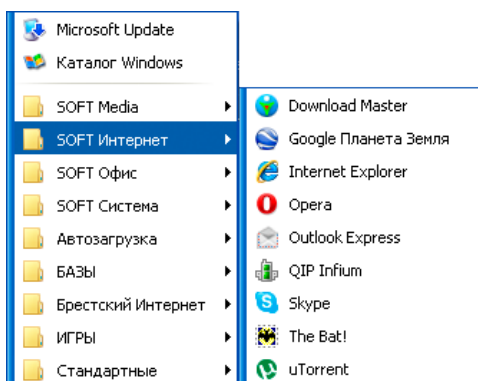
Microsoft Update
Каталог Windows
SOFT Media
SOFT Интернет
SOFT Офис
SOFT Система
Автозагрузка
БАЗЫ
Брестский Интернет
ИГРЫ
Стандартные

Download Master
Google Планета Земля
Internet Explorer
Opera
Outlook Express
QIP Infium
Skype
The Bat!
uTorrent